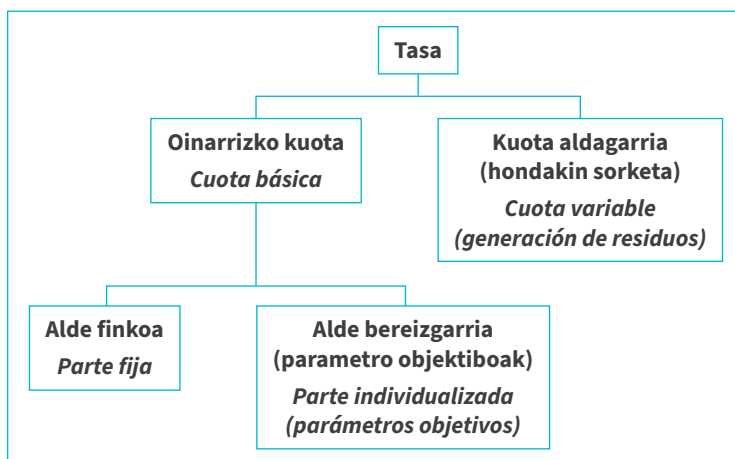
Tasa

Oinarrizko kuota
*Cuota básica*

Kuota aldagarria (hondakin sorketa)
*Cuota variable (generación de residuos)*

Alde finkoa
*Parte fija*

Alde bereizgarria (parametro objektiboak)
*Parte individualizada (parámetros objetivos)*